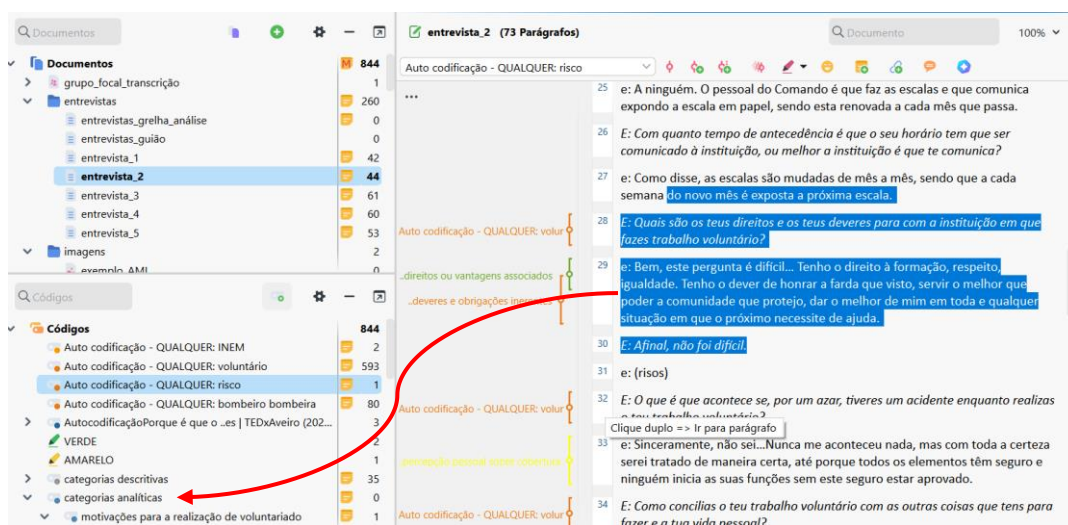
Documentos

Documentos 844
grupo_focal_transcrição 1
entrevistas 260
entrevistas_grelha_análise 0
entrevistas_guião 0
entrevista_1 42
entrevista_2 44
entrevista_3 61
entrevista_4 60
entrevista_5 53
imagens 2
exemplo_AMI 0

Códigos

Códigos 844
Auto codificação - QUALQUER: INEM 2
Auto codificação - QUALQUER: voluntário 593
Auto codificação - QUALQUER: risco 1
Auto codificação - QUALQUER: bombeiro bombeira 80
AutocodificaçãoPorque é que o ..es | TEDxAveiro (202... 3
VERDE 2
AMARELO 1
categorias descritivas 35
categorias analíticas 0
motivações para a realização de voluntariado 1

entrevista_2 (73 Parágrafos)

Documento 100%

Auto codificação - QUALQUER: risco

...

Auto codificação - QUALQUER: volur
..direitos ou vantagens associados
..deveres e obrigações inerentes
Auto codificação - QUALQUER: volur
perceção pessoal acerca cobertura
Auto codificação - QUALQUER: volur

25 e: A ninguém. O pessoal do Comando é que faz as escalas e que comunica expondo a escala em papel, sendo esta renovada a cada mês que passa.

26 E: Com quanto tempo de antecedência é que o seu horário tem que ser comunicado à instituição, ou melhor a instituição é que te comunica?

27 e: Como disse, as escalas são mudadas de mês a mês, sendo que a cada semana do novo mês é exposta a próxima escala.

28 E: Quais são os teus direitos e os teus deveres para com a instituição em que fazes trabalho voluntário?

29 e: Bem, este pergunta é difícil... Tenho o direito à formação, respeito, igualdade. Tenho o dever de honrar a farda que visto, servir o melhor que poder a comunidade que protejo, dar o melhor de mim em toda e qualquer situação em que o próximo necessite de ajuda.

30 E: Afinal, não foi difícil.

31 e: (risos)

32 E: O que é que acontece se, por um azar, tiveres um acidente enquanto realizas o teu trabalho voluntário?

Clique duplo => Ir para parágrafo

33 e: Sinceramente, não sei...Nunca me aconteceu nada, mas com toda a certeza serei tratado de maneira certa, até porque todos os elementos têm seguro e ninguém inicia as suas funções sem este seguro estar aprovado.

34 E: Como concilias o teu trabalho voluntário com as outras coisas que tens para fazer e a tua vida pessoal?